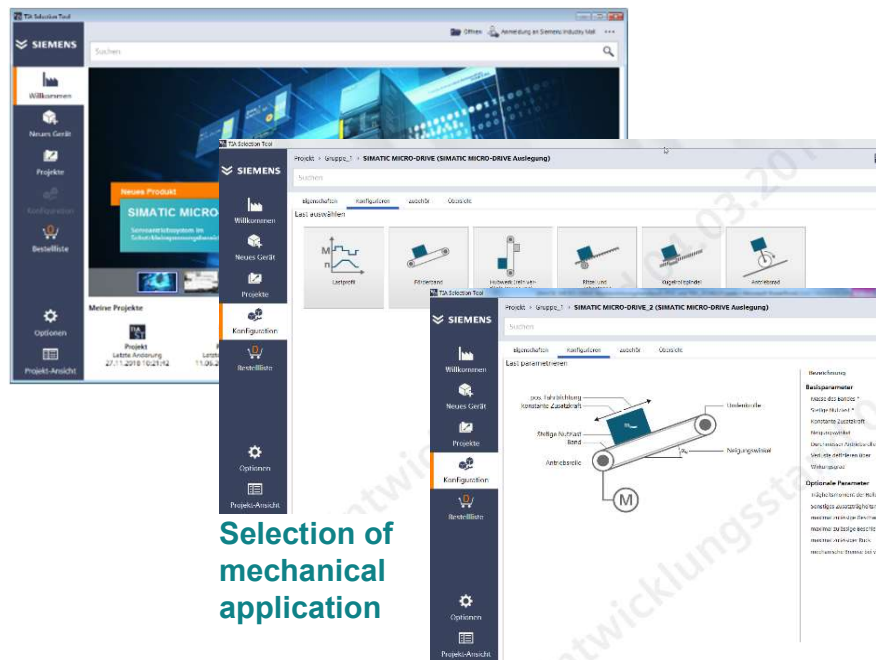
TIA Selection Tool

SIEMENS

Suchen

Öffnen Anmeldung an Siemens Industry Mall

Willkommen

Neues Gerät

Projekte

Konfiguration

Bestellliste

Neues Produkt

SIMATIC MICRO

Servoantriebssystem im Schutzkleinspannungsbereich

Meine Projekte

Projekt
Letzte Änderung
27.11.2018 10:21:42

Letzte
11.06.2

Optionen

Projekt-Ansicht

TIA Selection Tool

SIEMENS

Projekt > Gruppe_1 > SIMATIC MICRO-DRIVE (SIMATIC MICRO-DRIVE Auslegung)

Suchen

Willkommen

Neues Gerät

Projekte

Konfiguration

Bestellliste

Optionen

Projekt-Ansicht

Eigenschaften Konfiguration Zubehör Übersicht

Last auswählen

Lastprofil

Förderband

Hubwerk (Hebevorrichtung)

Ritzel und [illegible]

Kugelgewindetrieb

Antriebsrad

TIA Selection Tool

SIEMENS

Projekt > Gruppe_1 > SIMATIC MICRO-DRIVE_2 (SIMATIC MICRO-DRIVE Auslegung)

Suchen

Willkommen

Neues Gerät

Projekte

Konfiguration

Bestellliste

Optionen

Projekt-Ansicht

Eigenschaften Konfiguration Zubehör Übersicht

Last parametrieren

pos. Fahrrichtung
konstante Zusatzkraft

Umlenkrolle

Stetige Nutzlast
Band

Neigungswinkel

Antriebsrolle

M

Bezeichnung

Basisparameter

Masse des Bandes *

Stetige Nutzlast *

Konstante Zusatzkraft

Neigungswinkel

Durchmesser Antriebsrolle

Weitere definierbare über

Wirkungsgrad

Optionale Parameter

Trägheitsmoment der Rolle

Sonstiges zusätzliches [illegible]

maximal zulässige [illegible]

maximal zulässige Beschl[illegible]

maximal zulässiger Ruck

mechanische Grenzdrehzahl

Entwicklungsstand

Selection of mechanical application